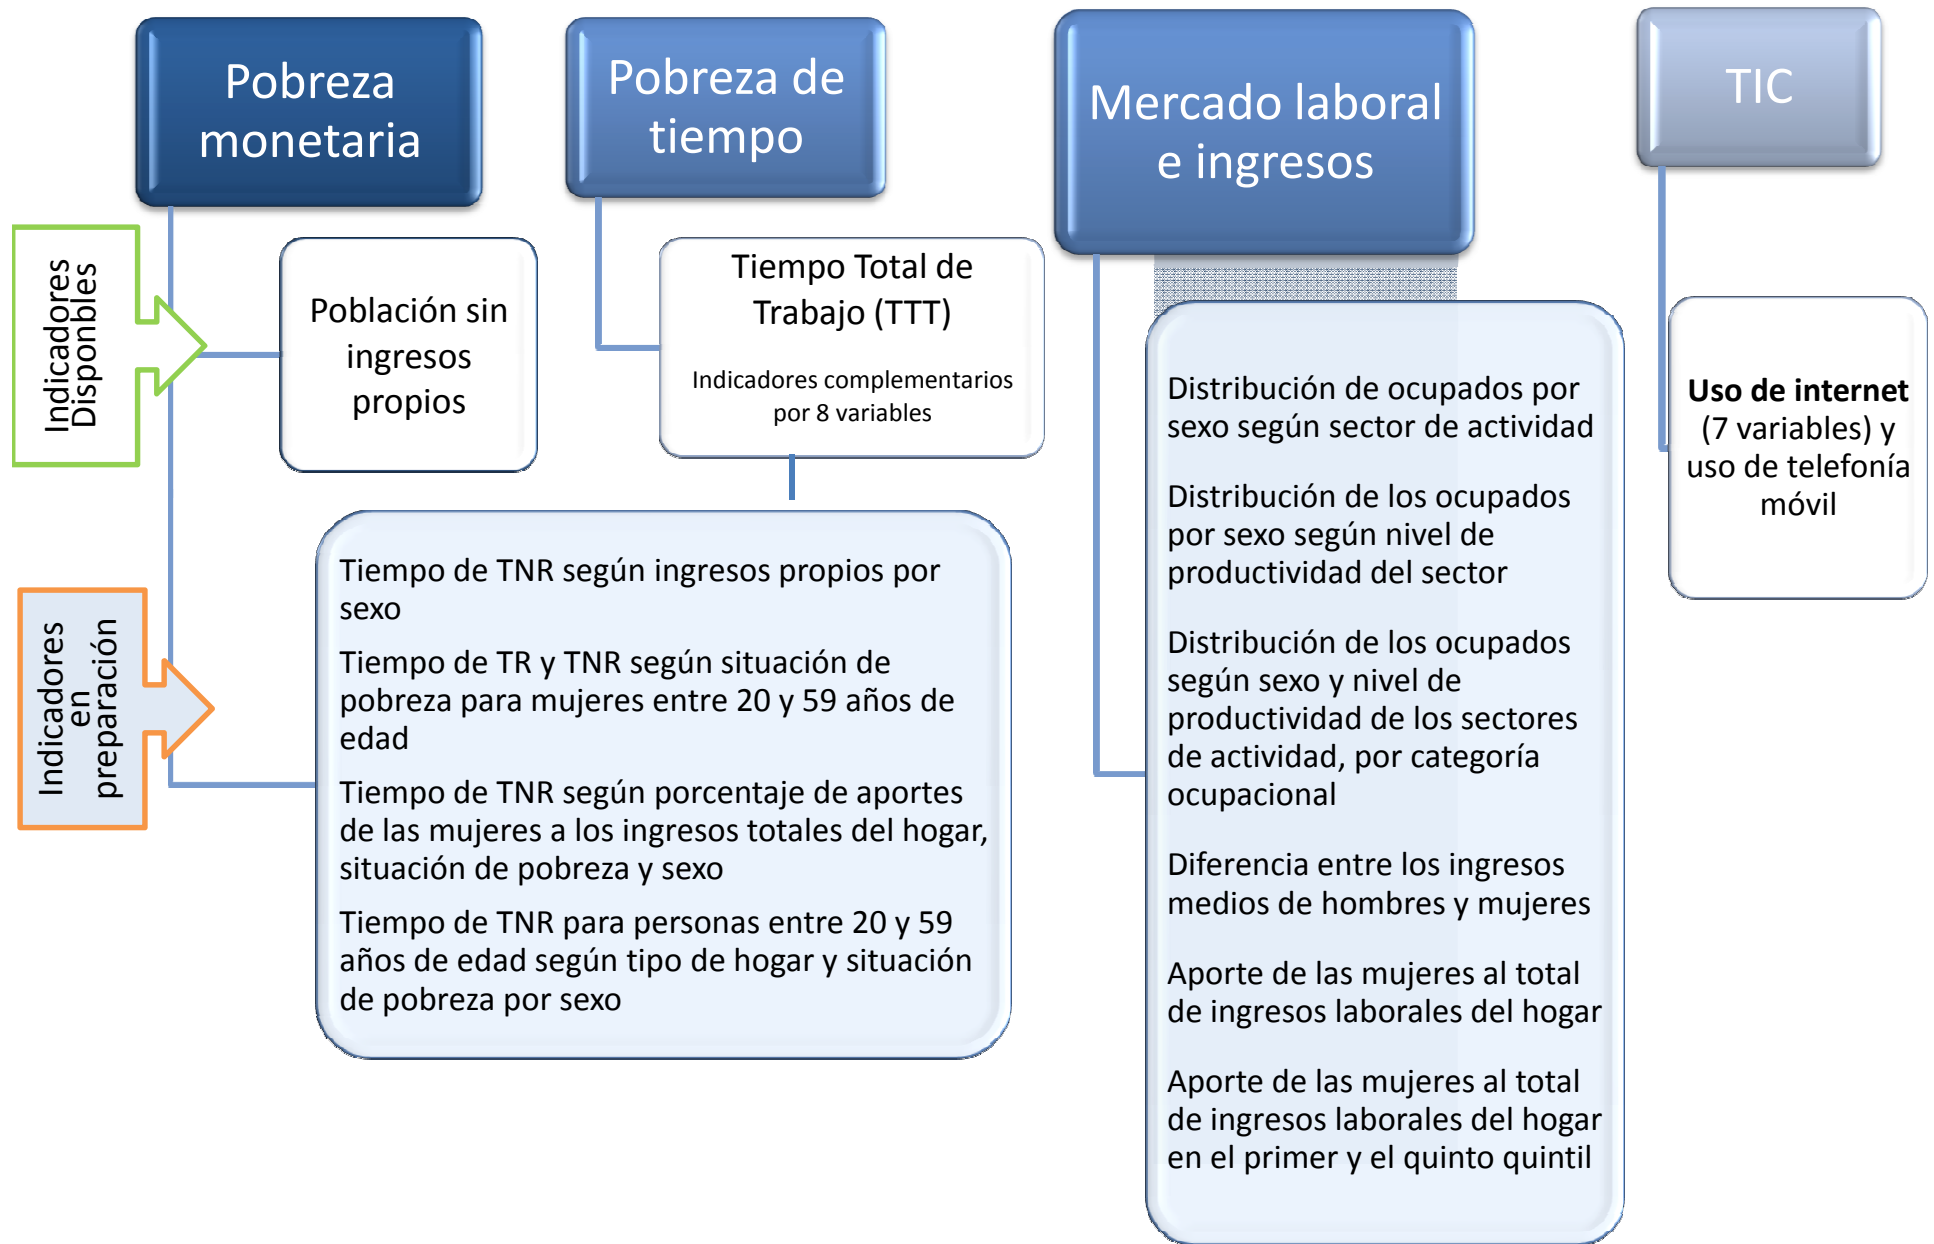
Pobreza monetaria

Pobreza de tiempo

Mercado laboral e ingresos

TIC

Indicadores Disponbles

Población sin ingresos propios

Tiempo Total de Trabajo (TTT)

Indicadores complementarios por 8 variables

Distribución de ocupados por sexo según sector de actividad

Distribución de los ocupados por sexo según nivel de productividad del sector

Distribución de los ocupados según sexo y nivel de productividad de los sectores de actividad, por categoría ocupacional

Diferencia entre los ingresos medios de hombres y mujeres

Aporte de las mujeres al total de ingresos laborales del hogar

Aporte de las mujeres al total de ingresos laborales del hogar en el primer y el quinto quintil

Uso de internet (7 variables) y uso de telefonía móvil

Indicadores en preparación

Tiempo de TNR según ingresos propios por sexo

Tiempo de TR y TNR según situación de pobreza para mujeres entre 20 y 59 años de edad

Tiempo de TNR según porcentaje de aportes de las mujeres a los ingresos totales del hogar, situación de pobreza y sexo

Tiempo de TNR para personas entre 20 y 59 años de edad según tipo de hogar y situación de pobreza por sexo